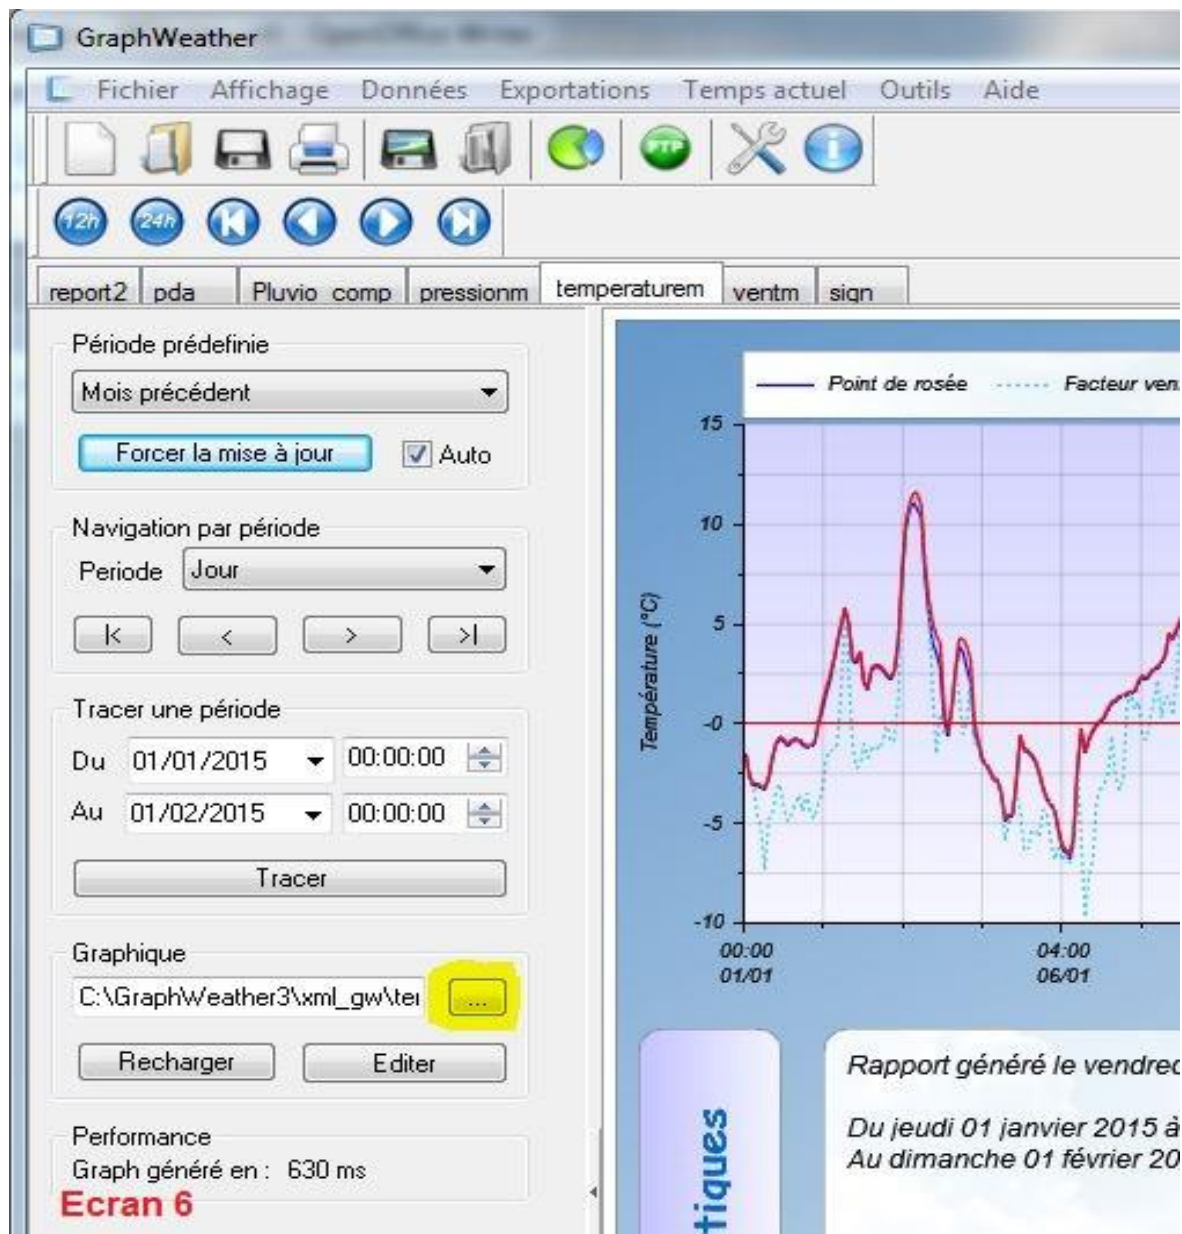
GraphWeather

Fichier Affichage Données Exportations Temps actuel Outils Aide

12h 24h

report2 pda Pluvio_comp pressionm temperaturem ventm sign

Période prédefinie

Mois précédent

Forcer la mise à jour

Auto

Navigation par période

Periode Jour

|< < > >|

Tracer une période

Du 01/01/2015 00:00:00

Au 01/02/2015 00:00:00

Tracer

Graphique

C:\GraphWeather3\xml_gw\ter

...

Recharger Editer

Performance

Graph généré en : 630 ms

Ecran 6

Point de rosée Facteur ven

15
10
5
-0
-5
-10

Température (°C)

00:00
01/01

04:00
06/01

tiques

Rapport généré le vendred

Du jeudi 01 janvier 2015 à
Au dimanche 01 février 20